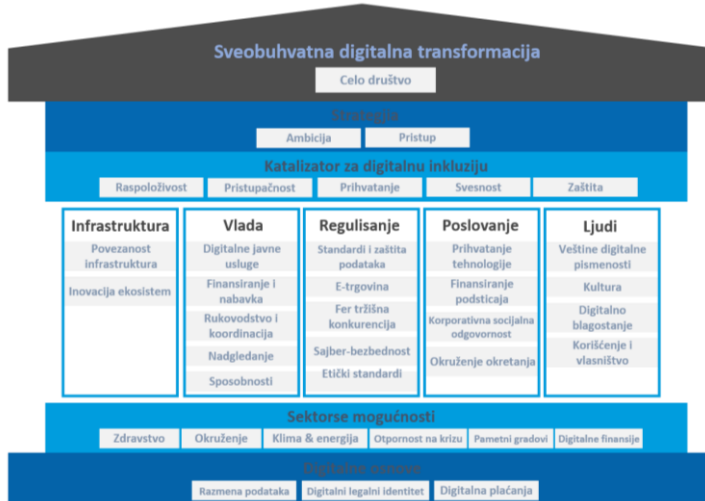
Sveobuhvatna digitalna transformacija

Celo društvo

Strategija

Ambicija | Pristup

Katalizator za digitalnu inkluziju

Raspoloživost | Pristupačnost | Prihvatanje | Svesnost | Zaštita

Infrastruktura

Povezanost infrastruktura

Inovacija ekosistem

Vlada

Digitalne javne usluge

Finansiranje i nabavka

Rukovodstvo i koordinacija

Nadgledanje

Sposobnosti

Regulisanje

Standardi i zaštita podataka

E-trgovina

Fer tržišna konkurencija

Sajber-bezbednost

Etički standardi

Poslovanje

Prihvatanje tehnologije

Finansiranje podsticaja

Korporativna socijalna odgovornost

Okruženje okretanja

Ljudi

Veštine digitalne pismenosti

Kultura

Digitalno blagostanje

Korišćenje i vlasništvo

Sektorse mogućnosti

Zdravstvo | Okruženje | Klima & energija | Otpornost na krizu | Pametni gradovi | Digitalne finansije

Digitalne osnove

Razmena podataka | Digitalni legalni identitet | Digitalna plaćanja